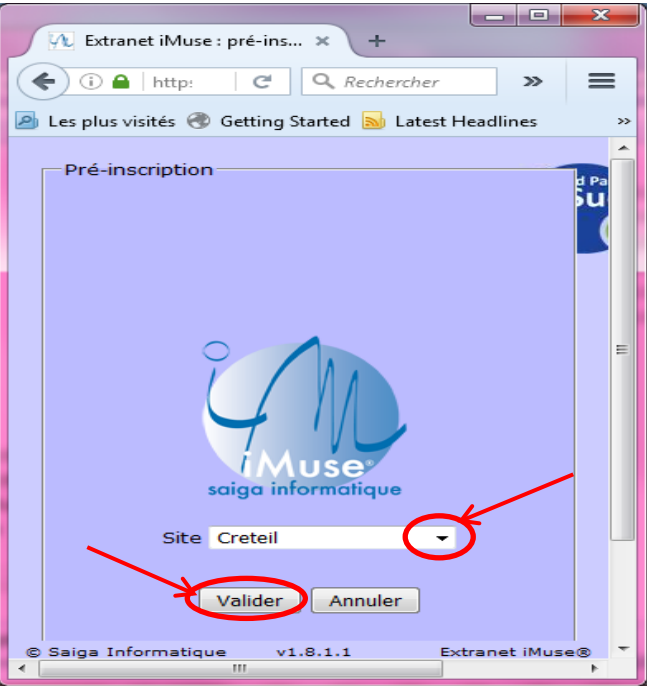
Extranet iMuse : pré-ins...

http:

Rechercher

Les plus visités Getting Started Latest Headlines

Pré-inscription

iMuse
saiga informatique

Site Creteil

Valider Annuler

© Saiga Informatique v1.8.1.1 Extranet iMuse®